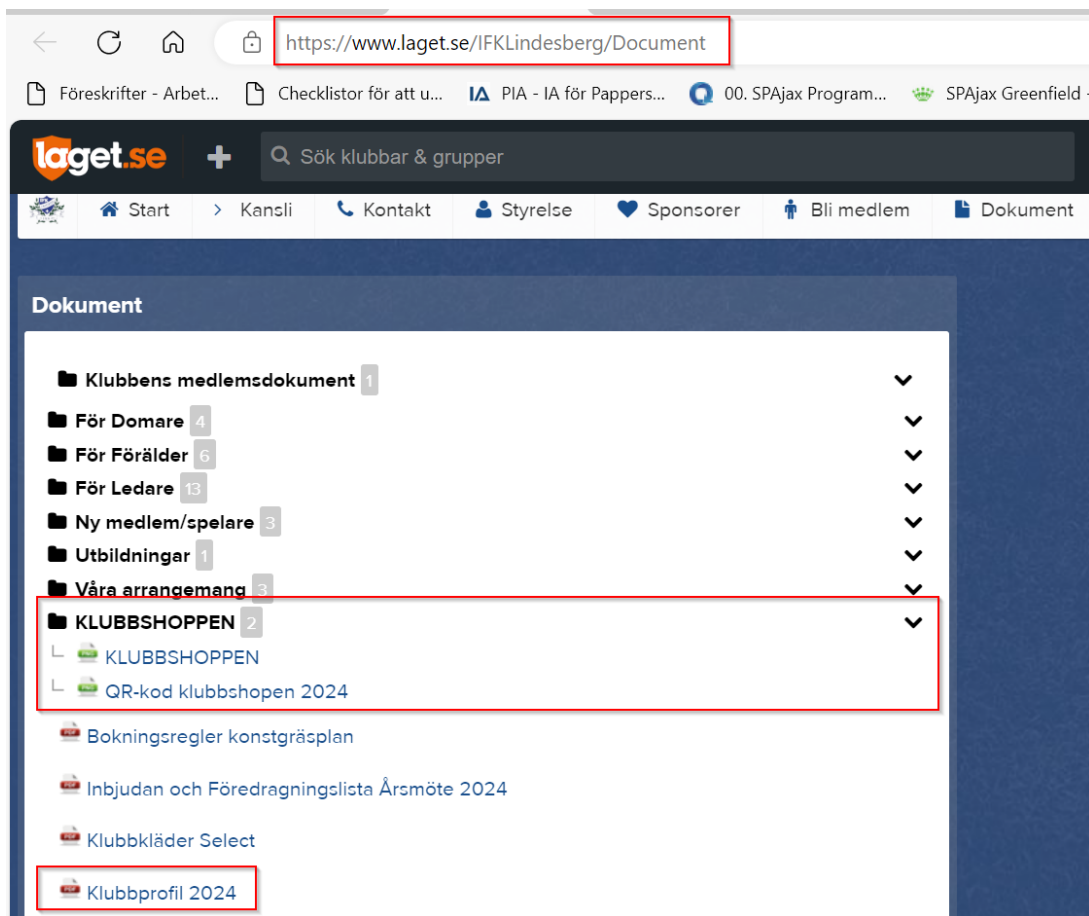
https://www.laget.se/IFKLindesberg/Document

Föreskrifter - Arbet... Checklistor för att u... PIA - IA för Pappers... 00. SPAjax Program... SPAjax Greenfield -

laget.se
Sök klubbar & grupper

Start
Kansli
Kontakt
Styrelse
Sponsorer
Bli medlem
Dokument

Dokument

Klubbens medlemsdokument 1
För Domare 4
För Förälder 6
För Ledare 13
Ny medlem/spelare 3
Utbildningar 1
Våra arrangemang 3
KLUBBSHOPPEN 2
KLUBBSHOPPEN
QR-kod klubbshopen 2024
Bokningsregler konstgräsplan
Inbjudan och Föredragningslista Årsmöte 2024
Klubbkläder Select
Klubbprofil 2024